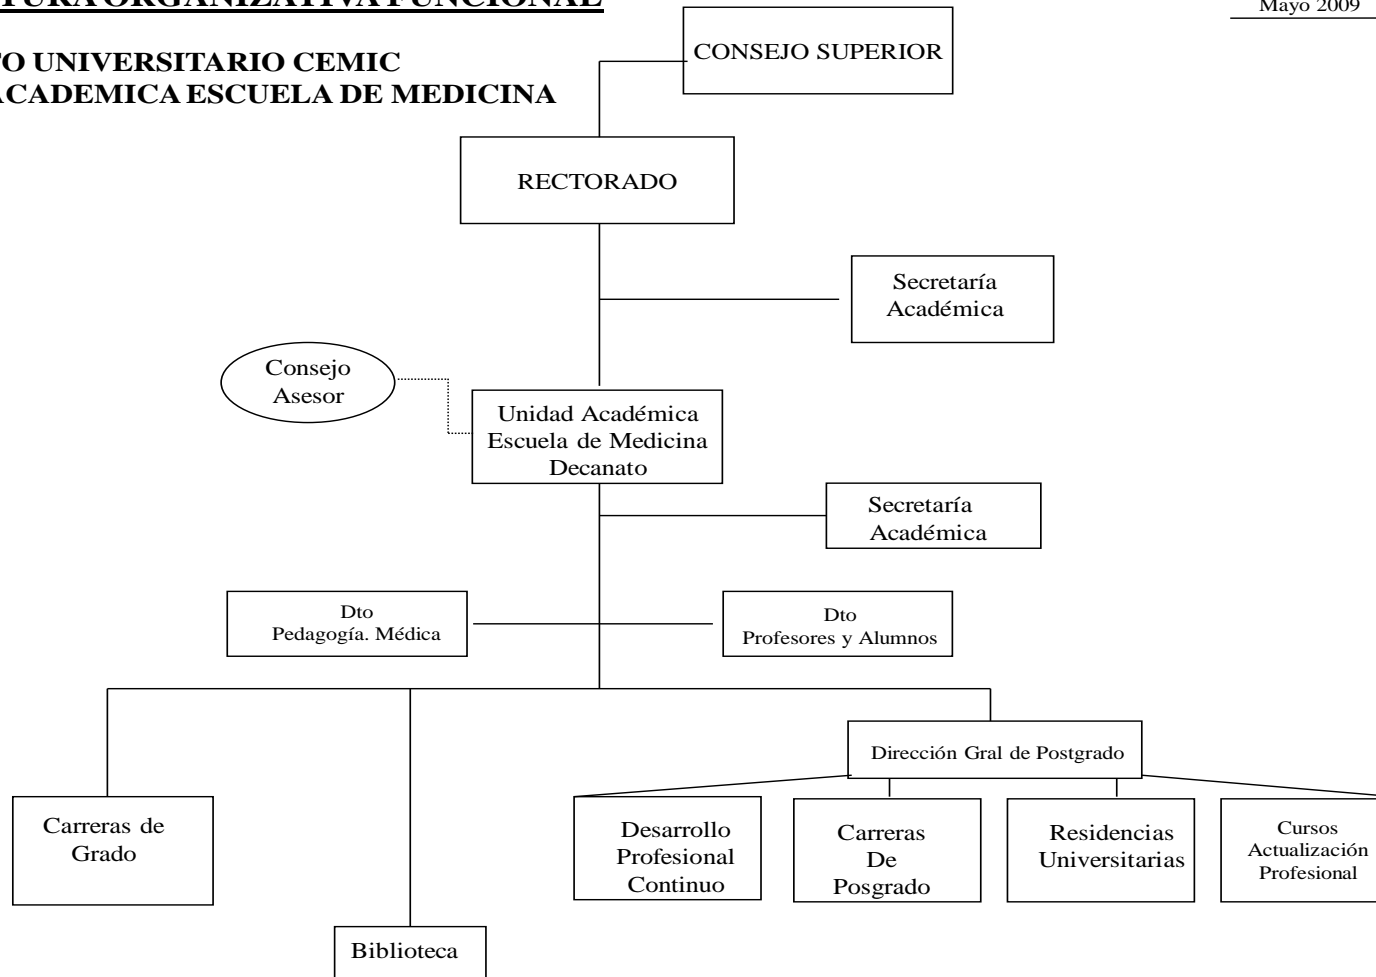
TURA ORGANIZATIVA FUNCIONAL

Mayo 2009

TO UNIVERSITARIO CEMIC
ACADEMICA ESCUELA DE MEDICINA

CONSEJO SUPERIOR

RECTORADO

Secretaría Académica

Consejo Asesor

Unidad Académica Escuela de Medicina Decanato

Secretaría Académica

Dto Pedagogía. Médica

Dto Profesores y Alumnos

Dirección Gral de Postgrado

Carreras de Grado

Desarrollo Profesional Continuo

Carreras De Posgrado

Residencias Universitarias

Cursos Actualización Profesional

Biblioteca